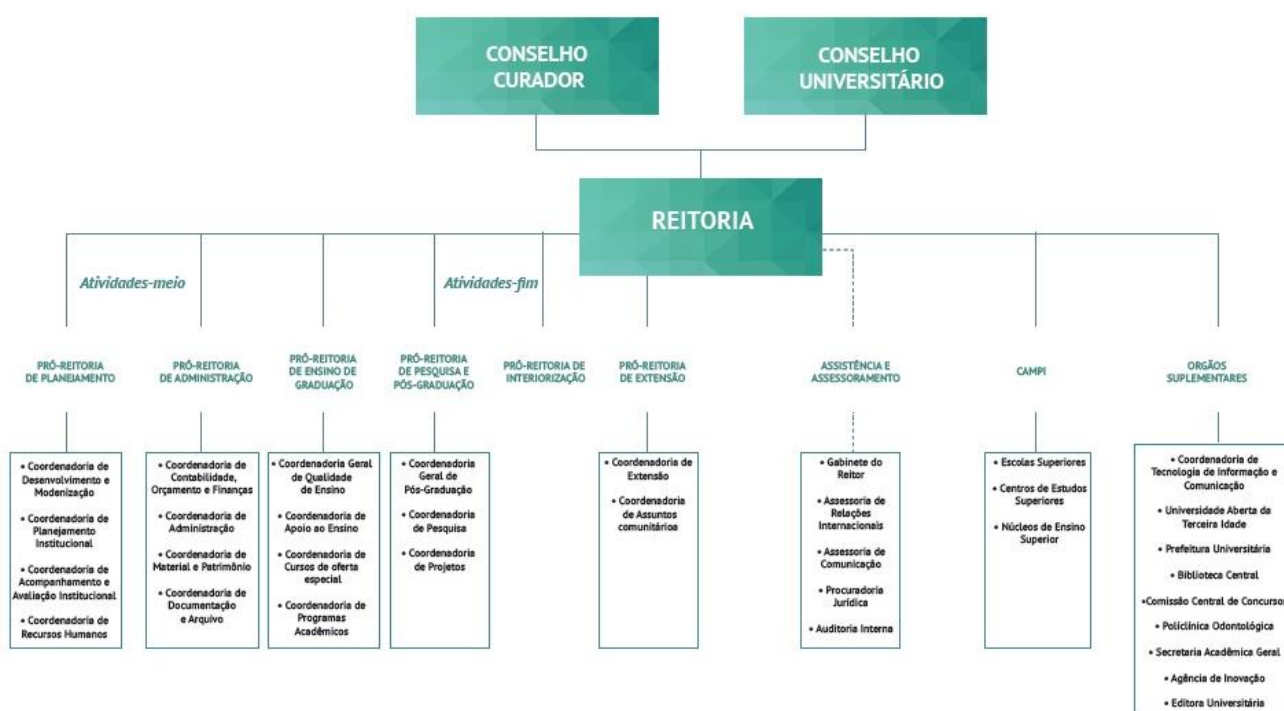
CONSELHO CURADOR

CONSELHO UNIVERSITÁRIO

REITORIA

Atividades-meio

Atividades-fim

PRÓ-REITORIA DE PLANEJAMENTO

• Coordenadoria de Desenvolvimento e Modenização
• Coordenadoria de Planejamento Institucional
• Coordenadoria de Acompanhamento e Avaliação Institucional
• Coordenadoria de Recursos Humanos

PRÓ-REITORIA DE ADMINISTRAÇÃO

• Coordenadoria de Contabilidade, Orçamento e Finanças
• Coordenadoria de Administração
• Coordenadoria de Material e Patrimônio
• Coordenadoria de Documentação e Arquivo

PRÓ-REITORIA DE ENSINO DE GRADUAÇÃO

• Coordenadoria Geral de Qualidade de Ensino
• Coordenadoria de Apoio ao Ensino
• Coordenadoria de Cursos de oferta especial
• Coordenadoria de Programas Acadêmicos

PRÓ-REITORIA DE PESQUISA E PÓS-GRADUAÇÃO

• Coordenadoria Geral de Pós-Graduação
• Coordenadoria de Pesquisa
• Coordenadoria de Projetos

PRÓ-REITORIA DE INTERIORIZAÇÃO

PRÓ-REITORIA DE EXTENSÃO

• Coordenadoria de Extensão
• Coordenadoria de Assuntos comunitários

ASSISTÊNCIA E ASSESSORAMENTO

• Gabinete do Reitor
• Assessoria de Relações Internacionais
• Assessoria de Comunicação
• Procuradoria Jurídica
• Auditoria Interna

CAMPI

• Escolas Superiores
• Centros de Estudos Superiores
• Núcleos de Ensino Superior

ORGÃOS SUPLEMENTARES

• Coordenadoria de Tecnologia de Informação e Comunicação
• Universidade Aberta da Terceira Idade
• Prefeitura Universitária
• Biblioteca Central
•Comissão Central de Concurso
• Policlínica Odontológica
• Secretaria Acadêmica Geral
• Agência de Inovação
• Editora Universitária